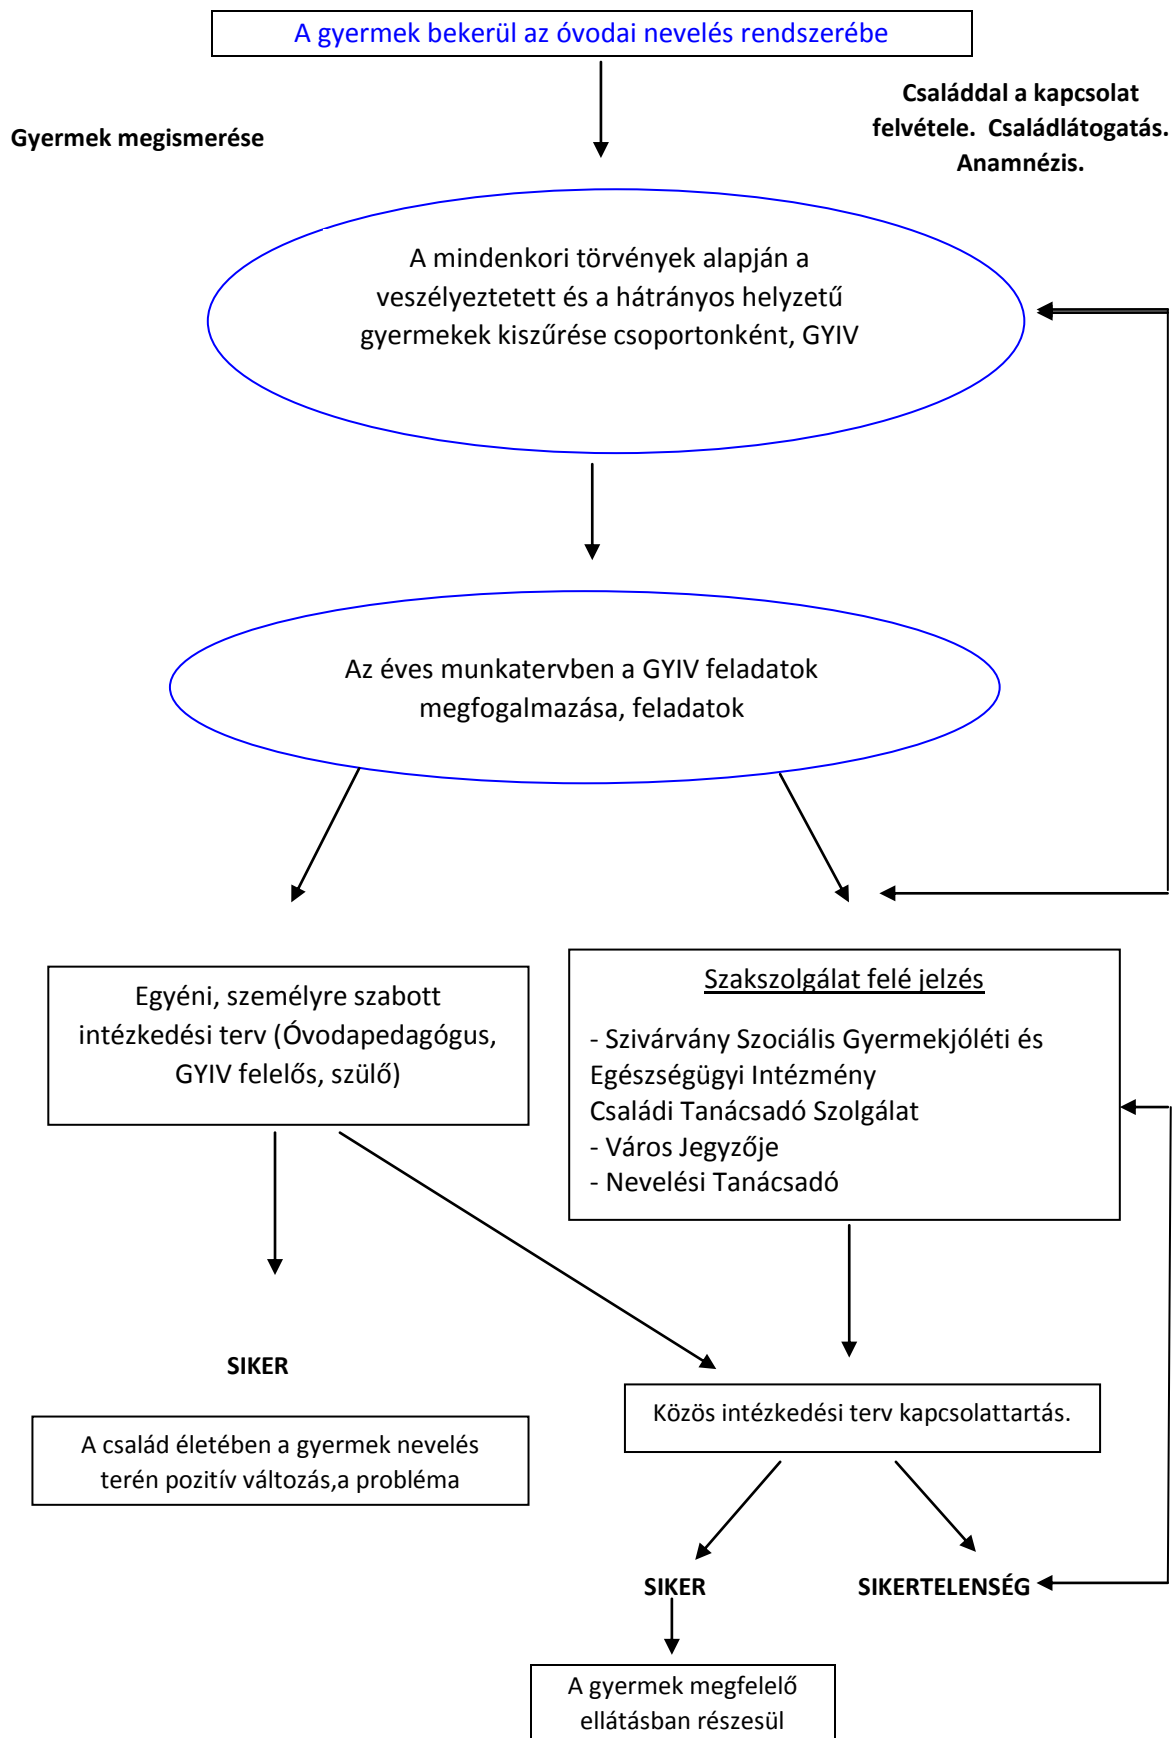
A gyermek bekerül az óvodai nevelés rendszerébe

Gyermek megismerése

Családdal a kapcsolat felvétele. Családlátogatás. Anamnézis.

A mindenkori törvények alapján a veszélyeztetett és a hátrányos helyzetű gyermekek kiszűrése csoportonként, GYIV

Az éves munkatervben a GYIV feladatok megfogalmazása, feladatok

Egyéni, személyre szabott intézkedési terv (Óvodapedagógus, GYIV felelős, szülő)

Szakszolgálat felé jelzés

- Szivárvány Szociális Gyermekjóléti és Egészségügyi Intézmény
Családi Tanácsadó Szolgálat
- Város Jegyzője
- Nevelési Tanácsadó

SIKER

A család életében a gyermek nevelés terén pozitív változás,a probléma

Közös intézkedési terv kapcsolattartás.

SIKER

SIKERTELENSÉG

A gyermek megfelelő ellátásban részesül